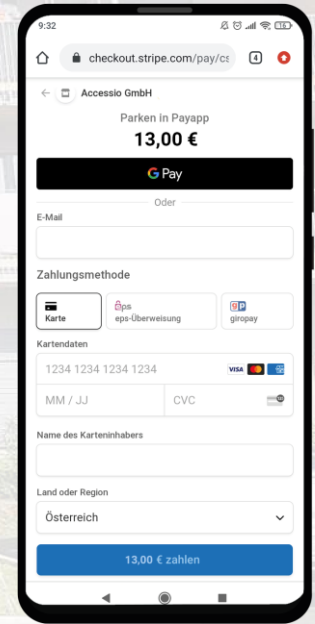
9:32

checkout.stripe.com/pay/cs

4

Accessio GmbH

Parken in Payapp

13,00 €

G Pay

Oder

E-Mail

Zahlungsmethode

Karte

eps eps-Überweisung

giropay

Kartendaten

1234 1234 1234 1234

VISA

MM / JJ

CVC

Name des Karteninhabers

Land oder Region

Österreich

13,00 € zahlen